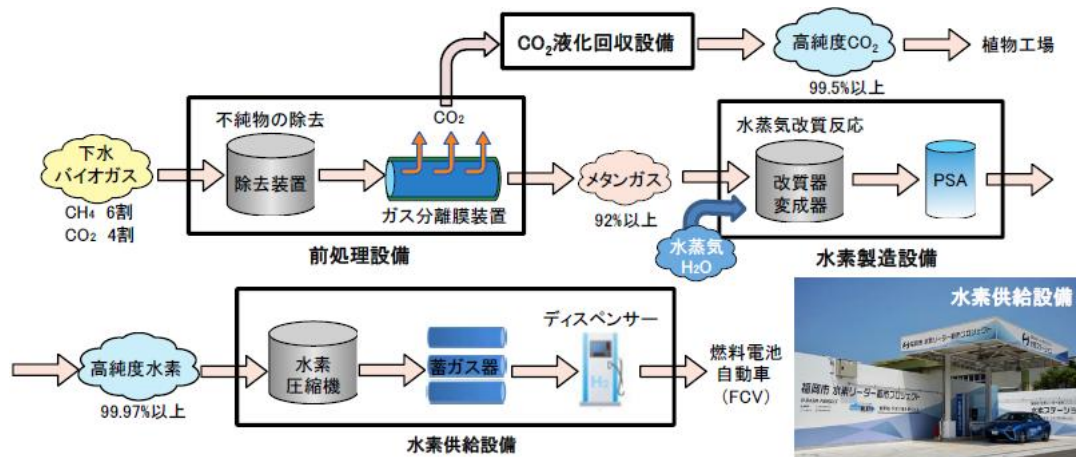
$CO_2$液化回収設備

高純度$CO_2$

99.5%以上

植物工場

不純物の除去

$CO_2$

下水バイオガス

$CH_4$ 6割
$CO_2$ 4割

除去装置

ガス分離膜装置

前処理設備

メタンガス

92%以上

水蒸気改質反応

改質器
変成器

PSA

水蒸気
$H_2O$

水素製造設備

水素供給設備

高純度水素

99.97%以上

水素
圧縮機

蓄ガス器

ディスペンサー

$H_2$

燃料電池
自動車
(FCV)

水素供給設備

福岡市 水素リーダー都市プロジェクト

水素ステーション